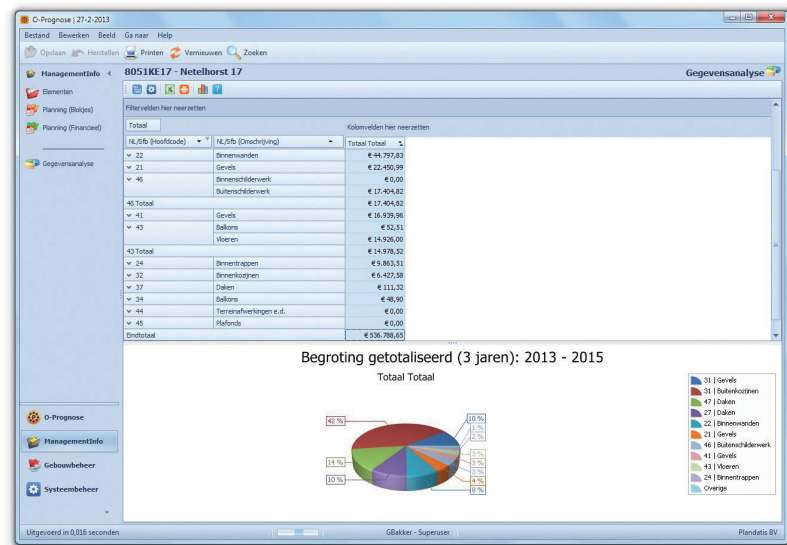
O-Prognose | 27-2-2013

Bestand Bewerken Beeld Ga naar Help

Opslaan Herstellen Printen Vernieuwen Zoeken

ManagementInfo

Elementen

Planning (Blokjes)

Planning (Financieel)

Gegevensanalyse

8051KE17 - Netelhorst 17

Gegevensanalyse

Filtervelden hier neerzetten

Totaal

Kolomvelden hier neerzetten

| NL/Sfb (Hoofdcode) | NL/Sfb (Omschrijving) | Totaal Totaal |
|---|---|---|
| 22 | Binnenwanden | € 44.797,83 |
| 21 | Gevels | € 22.450,99 |
| 46 | Binnenschilderwerk | € 0,00 |
| | Buitenschilderwerk | € 17.404,82 |
| 46 Totaal | | € 17.404,82 |
| 41 | Gevels | € 16.939,96 |
| 43 | Balkons | € 52,51 |
| | Vloeren | € 14.926,00 |
| 43 Totaal | | € 14.978,52 |
| 24 | Binnentrappen | € 9.863,51 |
| 32 | Binnenkozijnen | € 6.427,58 |
| 37 | Daken | € 111,32 |
| 34 | Balkons | € 48,90 |
| 44 | Terreinafwerkingen e.d. | € 0,00 |
| 45 | Plafonds | € 0,00 |
| Eindtotaal | | € 536.788,65 |

Begroting getotaliseerd (3 jaren): 2013 - 2015

Totaal Totaal

42 %
10 %
1 %
2 %
3 %
3 %
3 %
4 %
8 %
14 %
10 %

31 | Gevels
31 | Buitenkozijnen
47 | Daken
27 | Daken
22 | Binnenwanden
21 | Gevels
46 | Buitenschilderwerk
41 | Gevels
43 | Vloeren
24 | Binnentrappen
Overige

O-Prognose

ManagementInfo

Gebouwbeheer

Systeembeheer

Uitgevoerd in 0,016 seconden

GBakker - Superuser

Plandatis BV